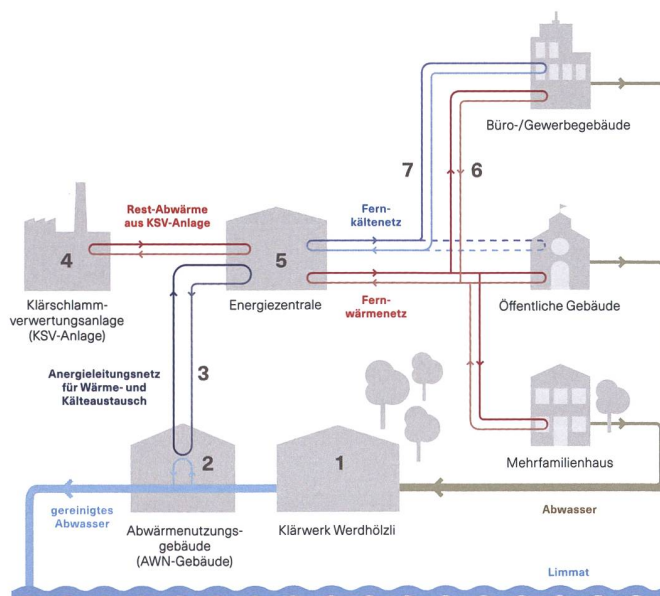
Büro-/Gewerbegebäude

7

6

Rest-Abwärme aus KSV-Anlage

Fernkältenetz

4

5

Klärschlammverwertungsanlage (KSV-Anlage)

Energiezentrale

Fernwärmenetz

Öffentliche Gebäude

Anergieleitungsnetz für Wärme- und Kälteaustausch

3

2

1

Mehrfamilienhaus

gereinigtes Abwasser

Abwasser

Abwärmenutzungsgebäude (AWN-Gebäude)

Klärwerk Werdhölzli

Limmat